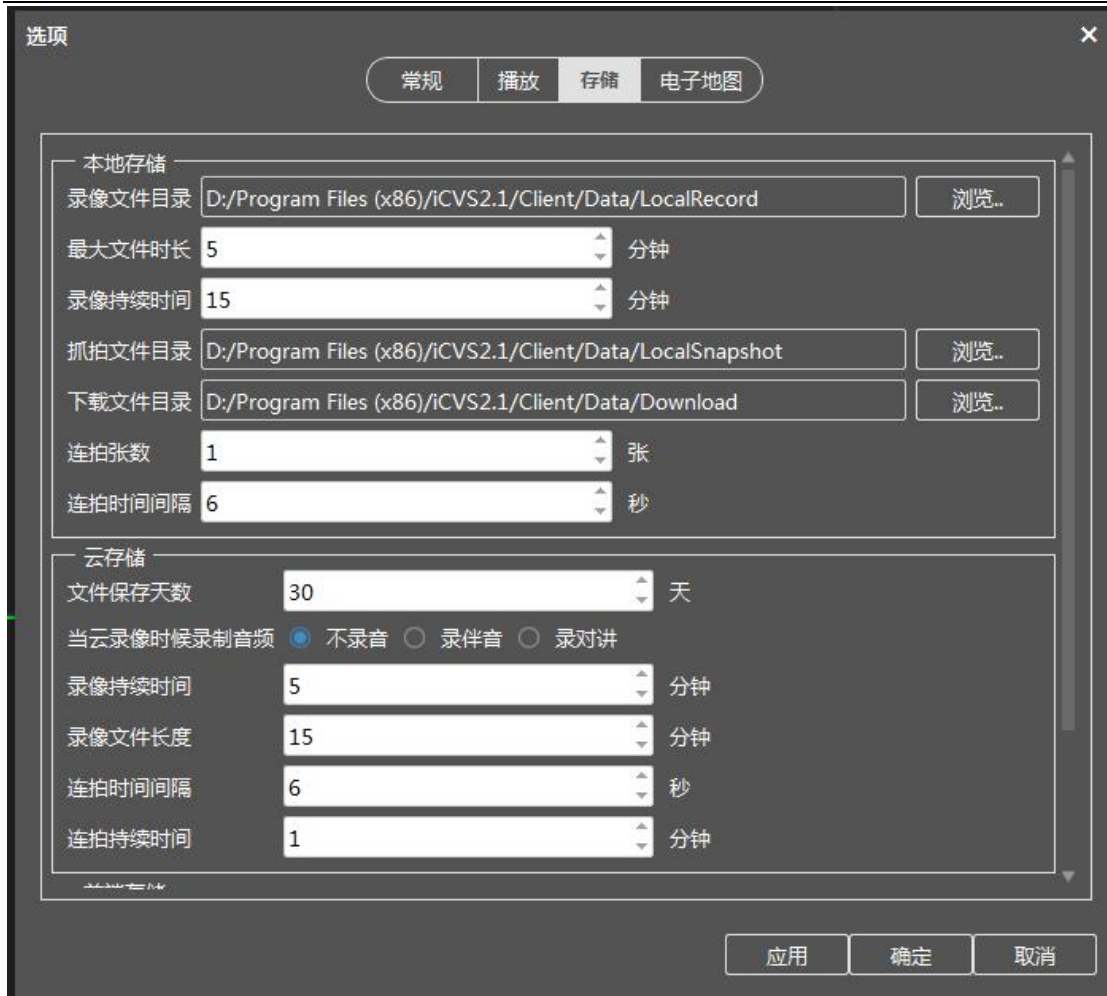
选项

×

常规 播放 存储 电子地图

本地存储

录像文件目录 D:/Program Files (x86)/iCVS2.1/Client/Data/LocalRecord 浏览..

最大文件时长 5 分钟

录像持续时间 15 分钟

抓拍文件目录 D:/Program Files (x86)/iCVS2.1/Client/Data/LocalSnapshot 浏览..

下载文件目录 D:/Program Files (x86)/iCVS2.1/Client/Data/Download 浏览..

连拍张数 1 张

连拍时间间隔 6 秒

云存储

文件保存天数 30 天

当云录像时候录制音频 不录音 录伴音 录对讲

录像持续时间 5 分钟

录像文件长度 15 分钟

连拍时间间隔 6 秒

连拍持续时间 1 分钟

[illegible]

应用 确定 取消